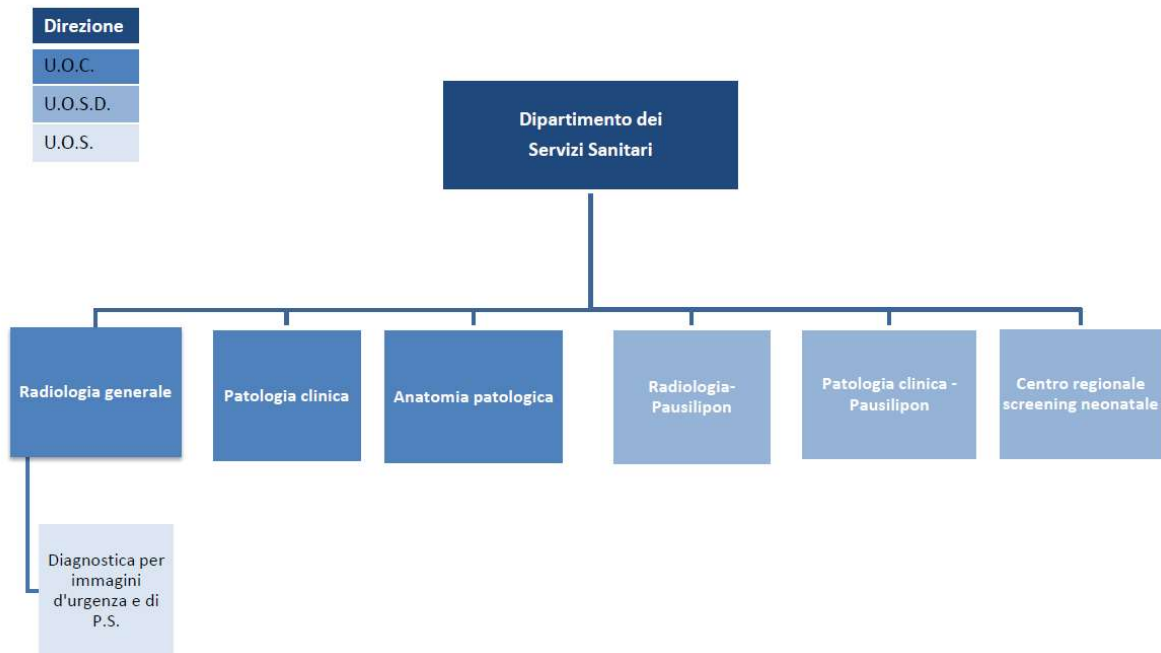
Direzione
U.O.C.
U.O.S.D.
U.O.S.

Dipartimento dei Servizi Sanitari

Radiologia generale

Patologia clinica

Anatomia patologica

Radiologia-Pausilipon

Patologia clinica - Pausilipon

Centro regionale screening neonatale

Diagnostica per immagini d'urgenza e di P.S.